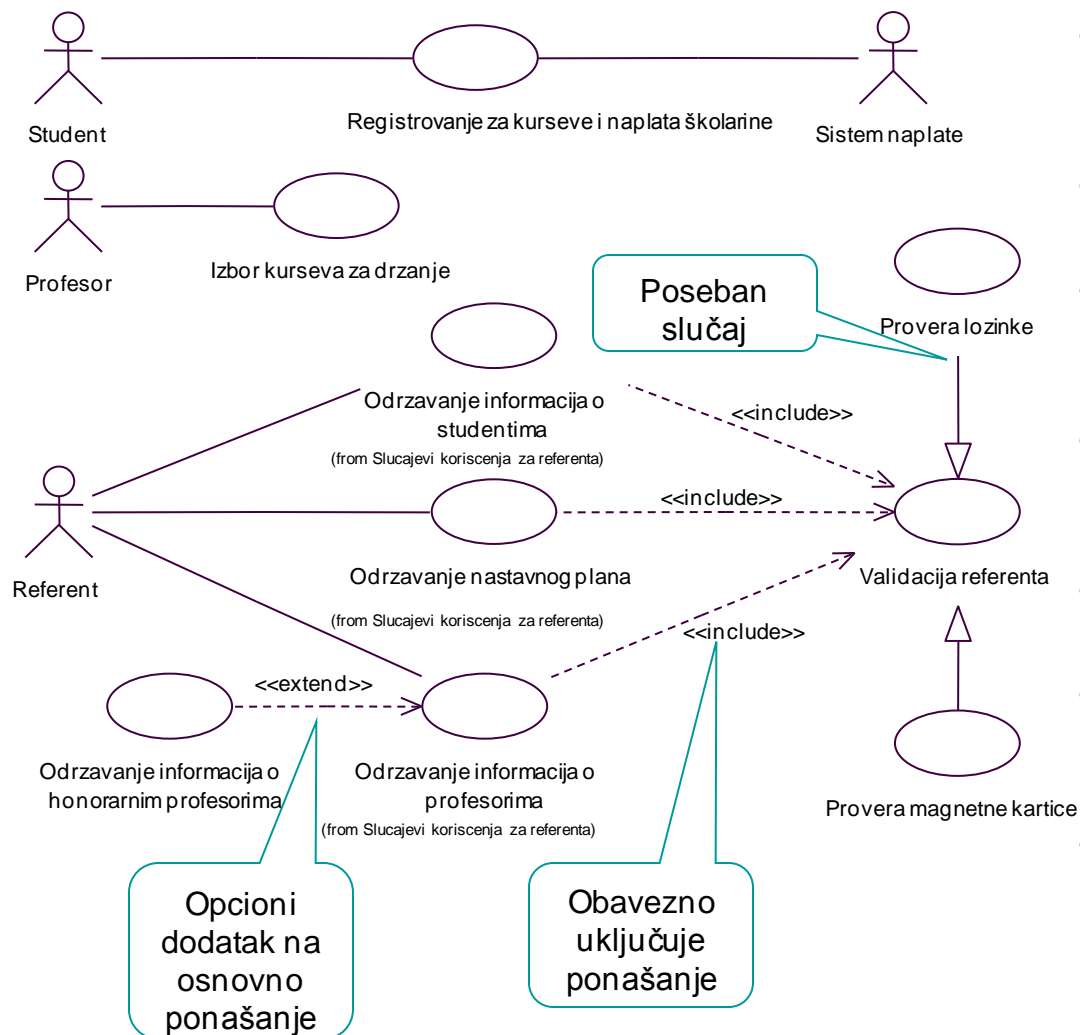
Student

Registrovanje za kurseve i naplata školarine

Sistem naplate

Profesor

Izbor kurseva za drzanje

Poseban slučaj

Provera lozinke

Odrzavanje informacija o studentima
(from Slucajevi koriscenja za referenta)

<<include>>

<<include>>

Referent

Odrzavanje nastavnog plana
(from Slucajevi koriscenja za referenta)

Validacija referenta

<<include>>

<<extend>>

Odrzavanje informacija o honorarnim profesorima

Odrzavanje informacija o profesorima
(from Slucajevi koriscenja za referenta)

Provera magnetne kartice

Opcioni dodatak na osnovno ponašanje

Obavezno uključuje ponašanje